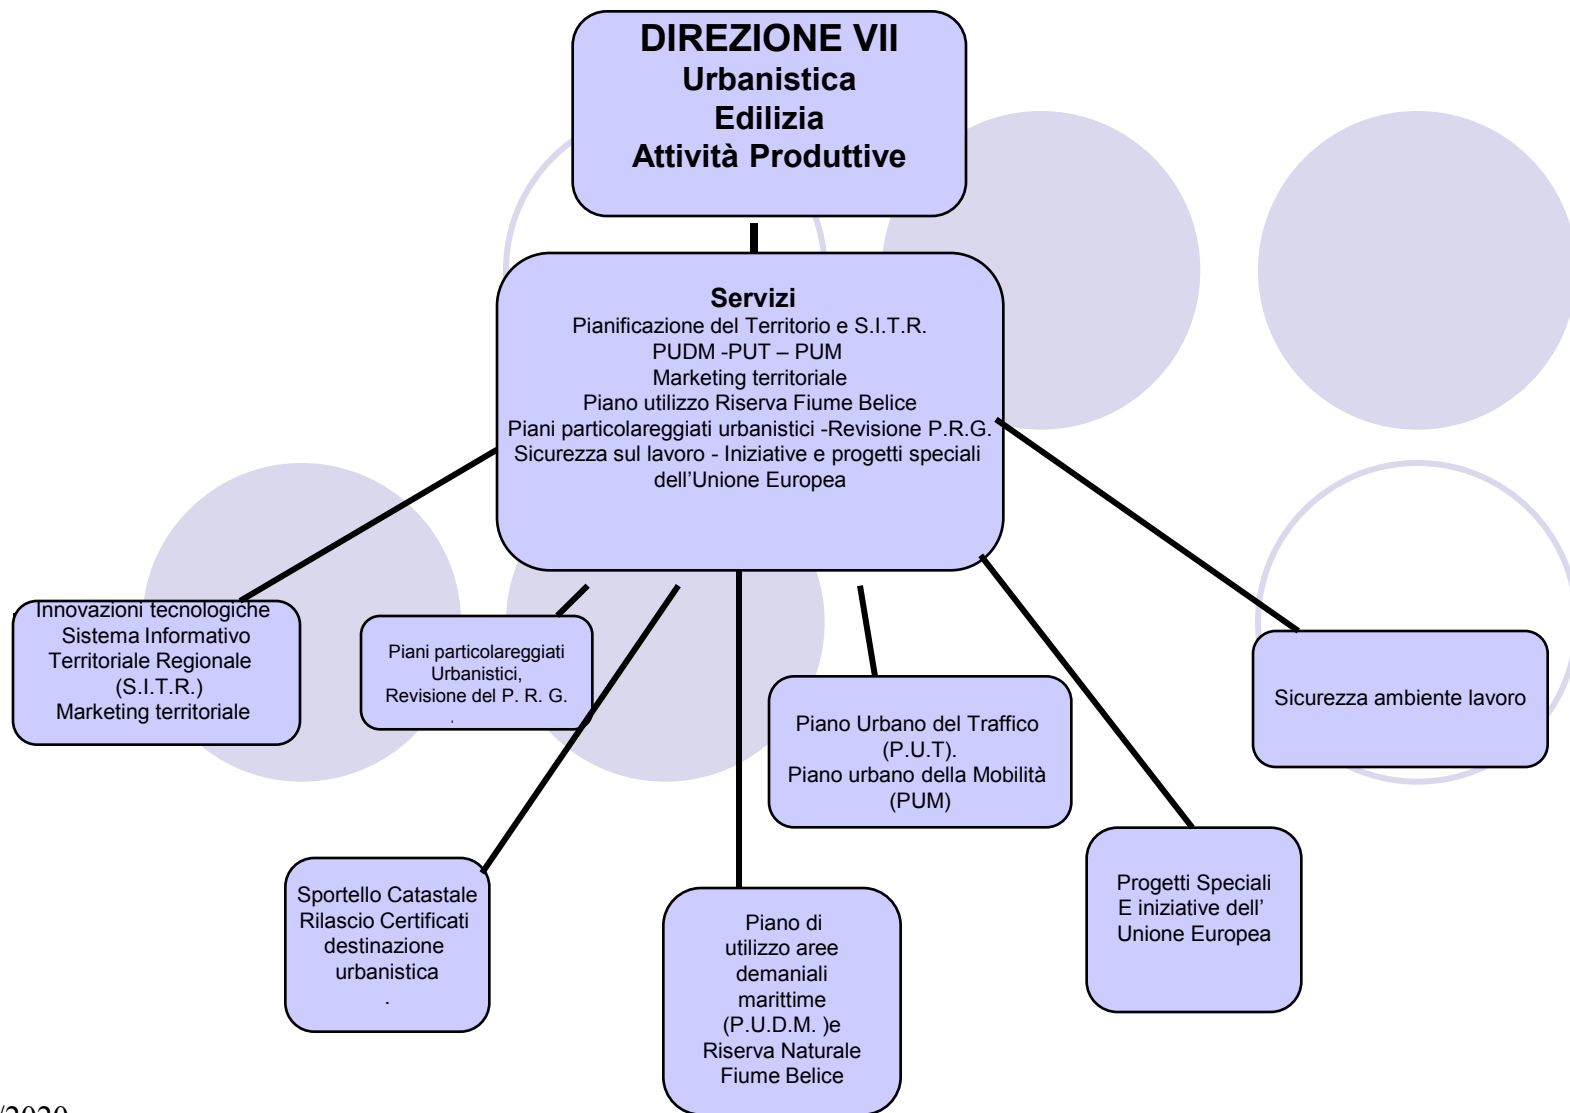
DIREZIONE VII
Urbanistica
Edilizia
Attività Produttive

Servizi
Pianificazione del Territorio e S.I.T.R.
PUDM -PUT – PUM
Marketing territoriale
Piano utilizzo Riserva Fiume Belice
Piani particolareggiati urbanistici -Revisione P.R.G.
Sicurezza sul lavoro - Iniziative e progetti speciali dell'Unione Europea

Innovazioni tecnologiche
Sistema Informativo Territoriale Regionale
(S.I.T.R.)
Marketing territoriale

Piani particolareggiati Urbanistici,
Revisione del P. R. G.

Piano Urbano del Traffico
(P.U.T).
Piano urbano della Mobilità
(PUM)

Sicurezza ambiente lavoro

Sportello Catastale
Rilascio Certificati destinazione urbanistica
.

Piano di utilizzo aree demaniali marittime
(P.U.D.M. )e
Riserva Naturale
Fiume Belice

Progetti Speciali
E iniziative dell'
Unione Europea

/2020